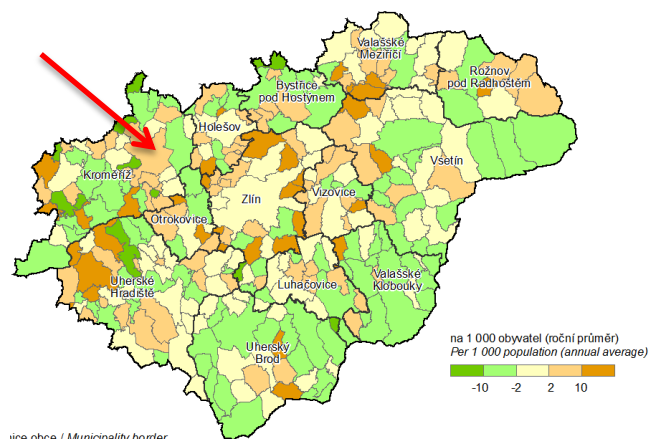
Valašské Meziříčí

Rožnov pod Radhoštěm

Bystřice pod Hostýnem

Holešov

Kroměříž

Vsetín

Zlín

Vizovice

Otrokovice

Uherské Hradiště

Valašské Klobouky

Luhačovice

Uherský Brod

na 1 000 obyvatel (roční průměr)
Per 1 000 population (annual average)

-10 -2 2 10

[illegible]ice obce / Municipality border